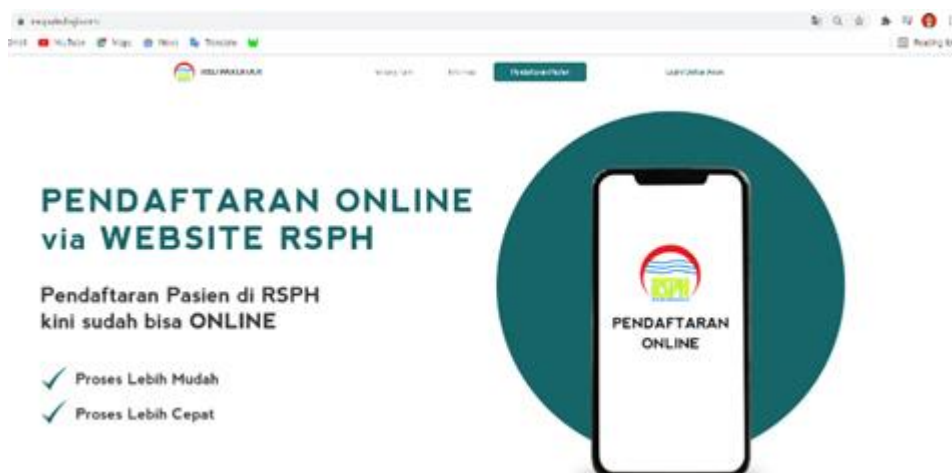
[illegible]

YouTube Maps News Translate

Reading list

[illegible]

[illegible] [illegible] Pendaftaran Pasien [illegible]

PENDAFTARAN ONLINE via WEBSITE RSPH

Pendaftaran Pasien di RSPH kini sudah bisa ONLINE

Proses Lebih Mudah

Proses Lebih Cepat

RSPH

PENDAFTARAN ONLINE